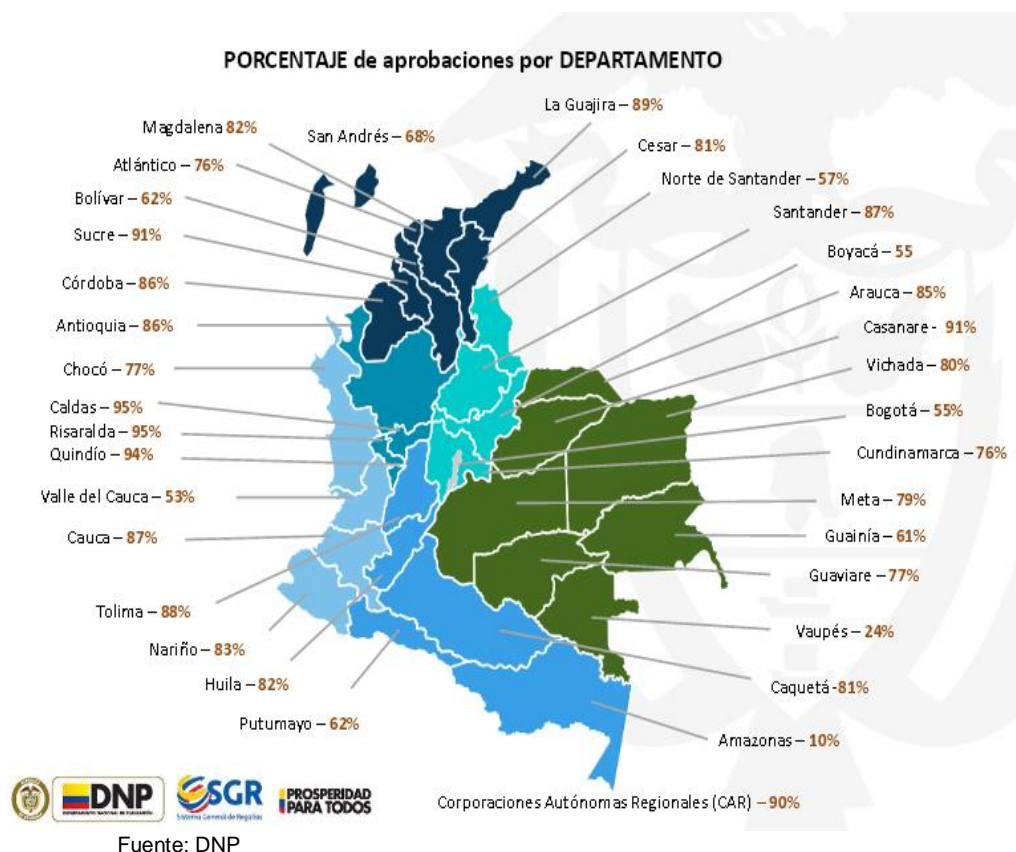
PORCENTAJE de aprobaciones por DEPARTAMENTO

La Guajira – 89%
Magdalena 82%
San Andrés – 68%
Cesar – 81%
Atlántico – 76%
Norte de Santander – 57%
Bolívar – 62%
Santander – 87%
Sucre – 91%
Boyacá – 55
Córdoba – 86%
Arauca – 85%
Antioquia – 86%
Casanare - 91%
Chocó – 77%
Vichada – 80%
Caldas – 95%
Bogotá – 55%
Risaralda – 95%
Quindío – 94%
Cundinamarca – 76%
Valle del Cauca – 53%
Meta – 79%
Cauca – 87%
Guainía – 61%
Guaviare – 77%
Tolima – 88%
Vaupés – 24%
Nariño – 83%
Huila – 82%
Caquetá -81%
Putumayo – 62%
Amazonas – 10%

DNP
SGR
Sistema General de Regalías
PROSPERIDAD PARA TODOS

Corporaciones Autónomas Regionales (CAR) – 90%

Fuente: DNP